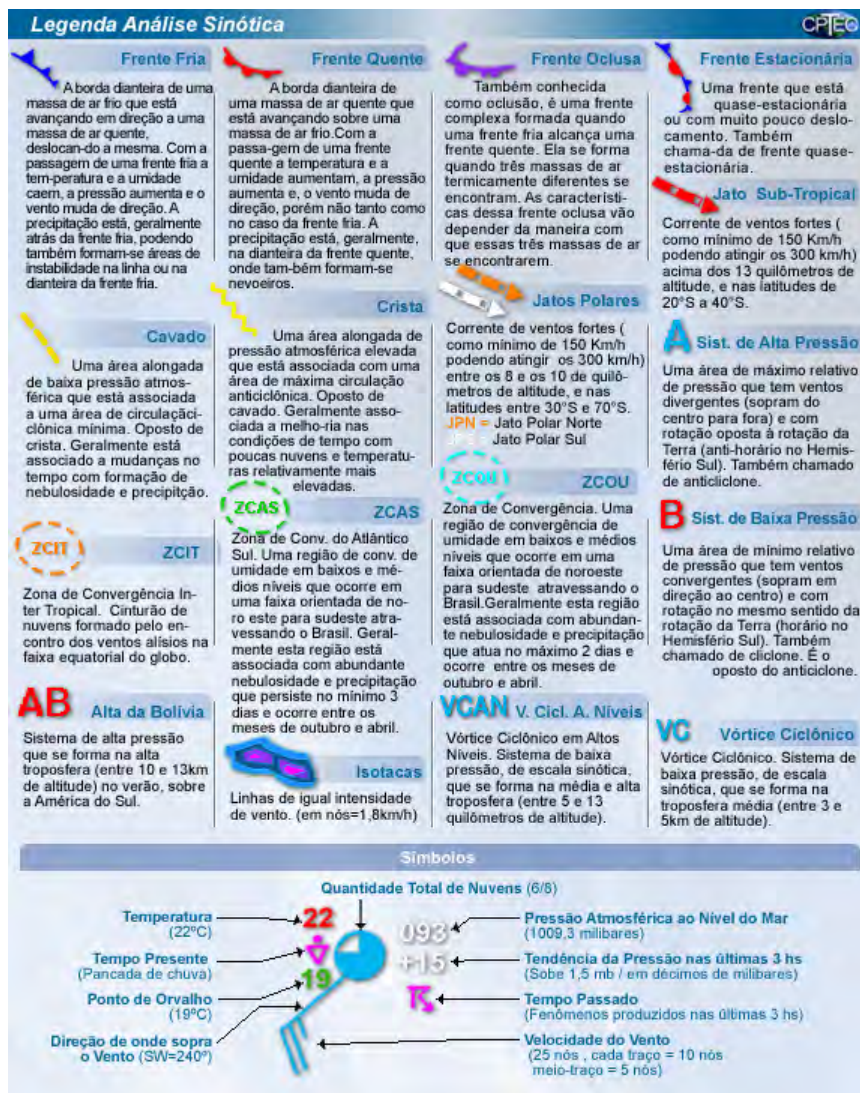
Legenda Análise Sinótica

CPTEC

Frente Fria

A borda dianteira de uma massa de ar frio que está avançando em direção a uma massa de ar quente, deslocan-do a mesma. Com a passagem de uma frente fria a tem-peratura e a umidade caem, a pressão aumenta e o vento muda de direção. A precipitação está, geralmente atrás da frente fria, podendo também formam-se áreas de instabilidade na linha ou na dianteira da frente fria.

Frente Quente

A borda dianteira de uma massa de ar quente que está avançando sobre uma massa de ar frio.Com a passa-gem de uma frente quente a temperatura e a umidade aumentam, a pressão aumenta e, o vento muda de direção, porém não tanto como no caso da frente fria. A precipitação está, geralmente, na dianteira da frente quente, onde tam-bém formam-se nevoeiros.

Frente Oclusa

Também conhecida como oclusão, é uma frente complexa formada quando uma frente fria alcança uma frente quente. Ela se forma quando três massas de ar termicamente diferentes se encontram. As caracteristi-cas dessa frente oclusa vão depender da maneira com que essas três massas de ar se encontrarem.

Frente Estacionária

Uma frente que está quase-estacionária ou com muito pouco deslo-camento. Também chama-da de frente quase-estacionária.

Jato Sub-Tropical

Corrente de ventos fortes ( como mínimo de 150 Km/h podendo atingir os 300 km/h) acima dos 13 quilômetros de altitude, e nas latitudes de 20°S a 40°S.

Cavado

Uma área alongada de baixa pressão atmos-férica que está associada a uma área de circulaçãci-clônica mínima. Oposto de crista. Geralmente está associado a mudanças no tempo com formação de nebulosidade e precipitção.

Crista

Uma área alongada de pressão atmosférica elevada que está associada com uma área de máxima circulação anticiclônica. Oposto de cavado. Geralmente asso-ciada a melho-ria nas condições de tempo com poucas nuvens e temperatu-ras relativamente mais elevadas.

Jatos Polares

Corrente de ventos fortes ( como mínimo de 150 Km/h podendo atingir os 300 km/h) entre os 8 e os 10 de quilô-metros de altitude, e nas latitudes entre 30°S e 70°S.
JPN = Jato Polar Norte
JPS = Jato Polar Sul

A Sist. de Alta Pressão

Uma área de máximo relativo de pressão que tem ventos divergentes (sopram do centro para fora) e com rotação oposta à rotação da Terra (anti-horário no Hemis-fério Sul). Também chamado de anticiclone.

ZCIT

ZCIT

Zona de Convergência In-ter Tropical. Cinturão de nuvens formado pelo en-contro dos ventos alísios na faixa equatorial do globo.

ZCAS

ZCAS

Zona de Conv. do Atlântico Sul. Uma região de conv. de umidade em baixos e mé-dios níveis que ocorre em uma faixa orientada de no-ro este para sudeste atra-vessando o Brasil. Geral-mente esta região está associada com abundante nebulosidade e precipitação que persiste no mínimo 3 dias e ocorre entre os meses de outubro e abril.

ZCOU

ZCOU

Zona de Convergência. Uma região de convergência de umidade em baixos e médios níveis que ocorre em uma faixa orientada de noroeste para sudeste atravessando o Brasil.Geralmente esta região está associada com abundan-te nebulosidade e precipitação que atua no máximo 2 dias e ocorre entre os meses de outubro e abril.

B Sist. de Baixa Pressão

Uma área de mínimo relativo de pressão que tem ventos convergentes (sopram em direção ao centro) e com rotação no mesmo sentido da rotação da Terra (horário no Hemisfério Sul). Também chamado de ciclone. É o oposto do anticiclone.

AB Alta da Bolívia

Sistema de alta pressão que se forma na alta troposfera (entre 10 e 13km de altitude) no verão, sobre a América do Sul.

Isotacas

Linhas de igual intensidade de vento. (em nós=1,8km/h)

VCAN V. Cicl. A. Níveis

Vórtice Ciclônico em Altos Níveis. Sistema de baixa pressão, de escala sinótica, que se forma na média e alta troposfera (entre 5 e 13 quilômetros de altitude).

VC Vórtice Ciclônico

Vórtice Ciclônico. Sistema de baixa pressão, de escala sinótica, que se forma na troposfera média (entre 3 e 5km de altitude).

Símbolos

Quantidade Total de Nuvens (6/8)

Temperatura (22°C)

Tempo Presente (Pancada de chuva)

Ponto de Orvalho (19°C)

Direção de onde sopra o Vento (SW=240°)

22
19
093
+15

Pressão Atmosférica ao Nível do Mar (1009,3 milibares)

Tendência da Pressão nas últimas 3 hs (Sobe 1,5 mb / em décimos de milibares)

Tempo Passado (Fenômenos produzidos nas últimas 3 hs)

Velocidade do Vento (25 nós , cada traço = 10 nós meio-traço = 5 nós)